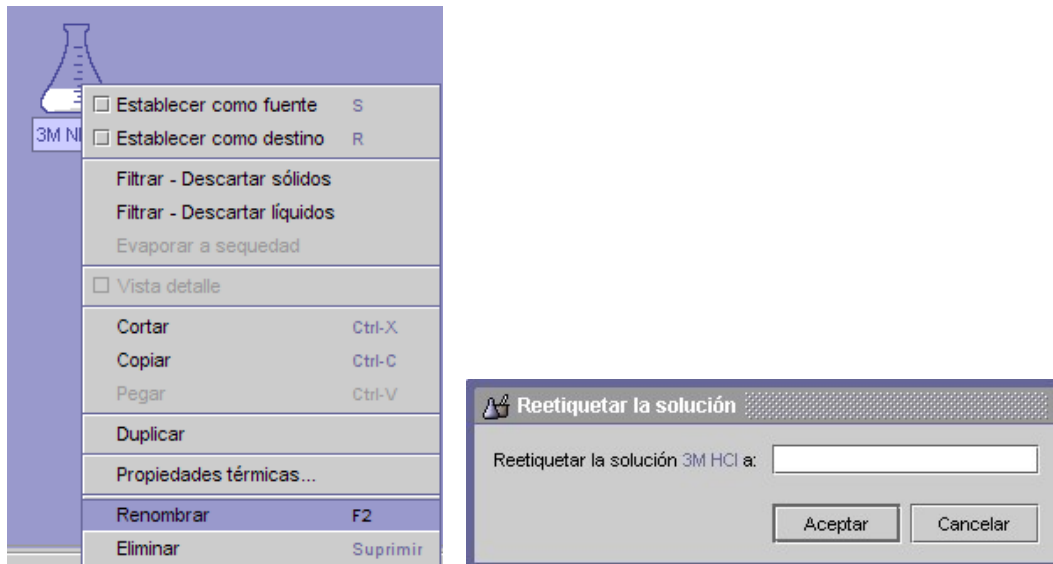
3M N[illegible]

Establecer como fuente S
Establecer como destino R
Filtrar - Descartar sólidos
Filtrar - Descartar líquidos
Evaporar a sequedad
Vista detalle
Cortar Ctrl-X
Copiar Ctrl-C
Pegar Ctrl-V
Duplicar
Propiedades térmicas...
Renombrar F2
Eliminar Suprimir

Reetiquetar la solución

Reetiquetar la solución 3M HCl a:

Aceptar
Cancelar